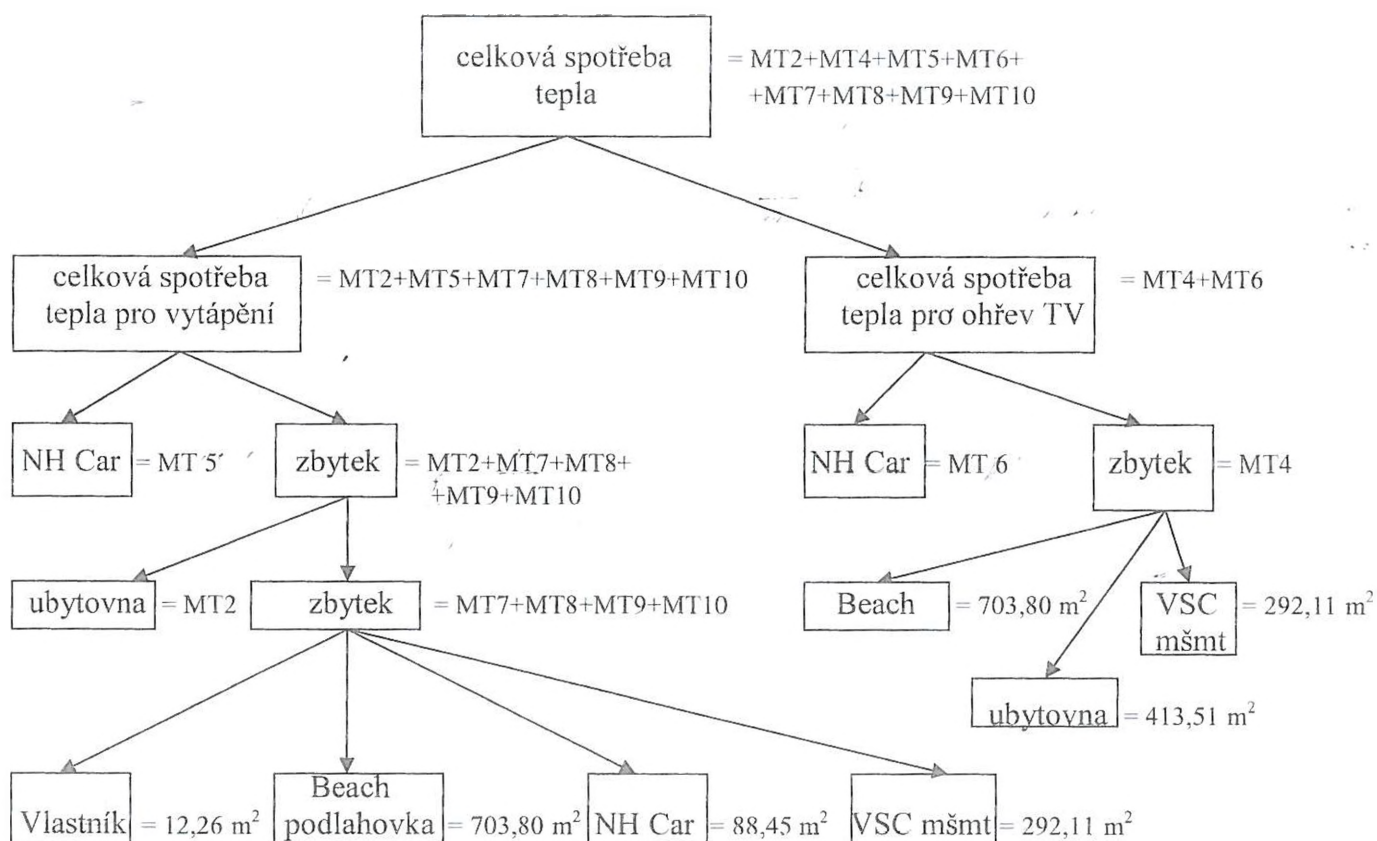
celková spotřeba tepla = MT2+MT4+MT5+MT6+ +MT7+MT8+MT9+MT10

celková spotřeba tepla pro vytápění = MT2+MT5+MT7+MT8+MT9+MT10

celková spotřeba tepla pro ohřev TV = MT4+MT6

NH Car = MT 5

zbytek = MT2+MT7+MT8+ +MT9+MT10

NH Car = MT 6

zbytek = MT4

ubytovna = MT2

zbytek = MT7+MT8+MT9+MT10

Beach = 703,80 m$^2$

VSC mšmt = 292,11 m$^2$

ubytovna = 413,51 m$^2$

Vlastník = 12,26 m$^2$

Beach podlahovka = 703,80 m$^2$

NH Car = 88,45 m$^2$

VSC mšmt = 292,11 m$^2$